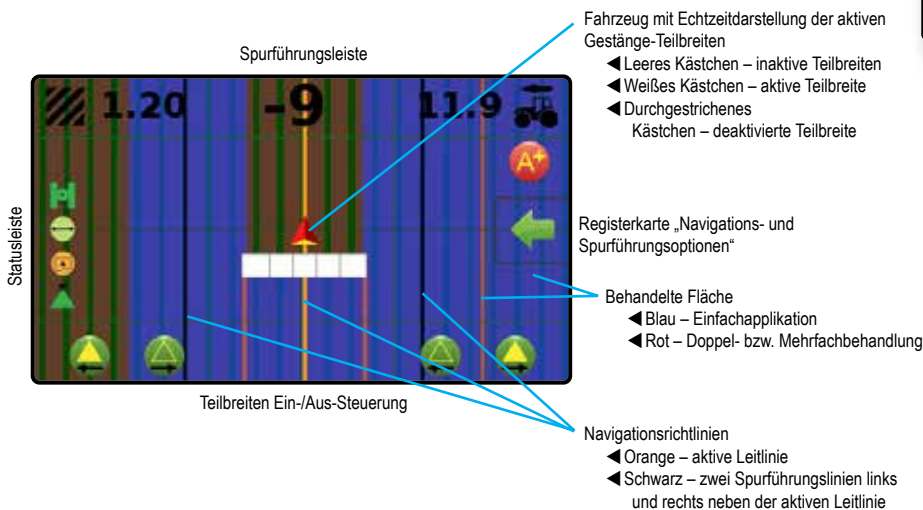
Fahrzeug mit Echtzeitdarstellung der aktiven Gestänge-Teilbreiten
◀Leeres Kästchen – inaktive Teilbreiten
◀Weißes Kästchen – aktive Teilbreite
◀Durchgestrichenes Kästchen – deaktivierte Teilbreite

Spurführungsleiste

1.20 -9 11.9

Statusleiste

Registerkarte „Navigations- und Spurführungsoptionen“

Behandelte Fläche
◀Blau – Einfachapplikation
◀Rot – Doppel- bzw. Mehrfachbehandlung

Teilbreiten Ein-/Aus-Steuerung

Navigationsrichtlinien
◀Orange – aktive Leitlinie
◀Schwarz – zwei Spurführungslinien links und rechts neben der aktiven Leitlinie